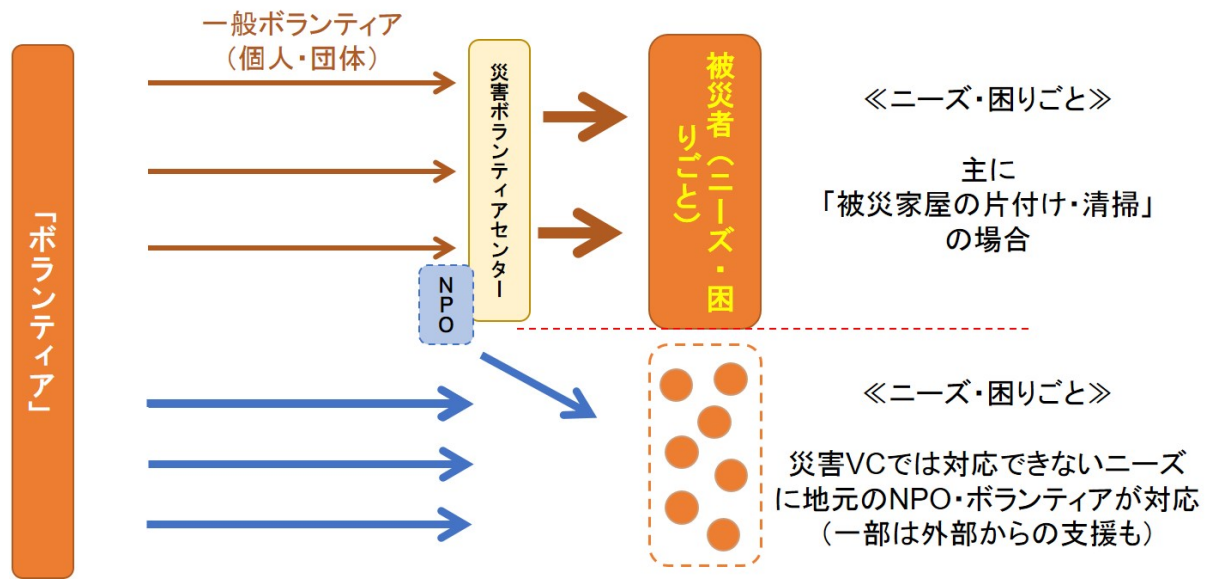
「ボランティア」

一般ボランティア
（個人・団体）

災害ボランティアセンター

NPO

被災者（ニーズ・困りごと）

≪ニーズ・困りごと≫

主に
「被災家屋の片付け・清掃」
の場合

≪ニーズ・困りごと≫

災害VCでは対応できないニーズに地元のNPO・ボランティアが対応
（一部は外部からの支援も）